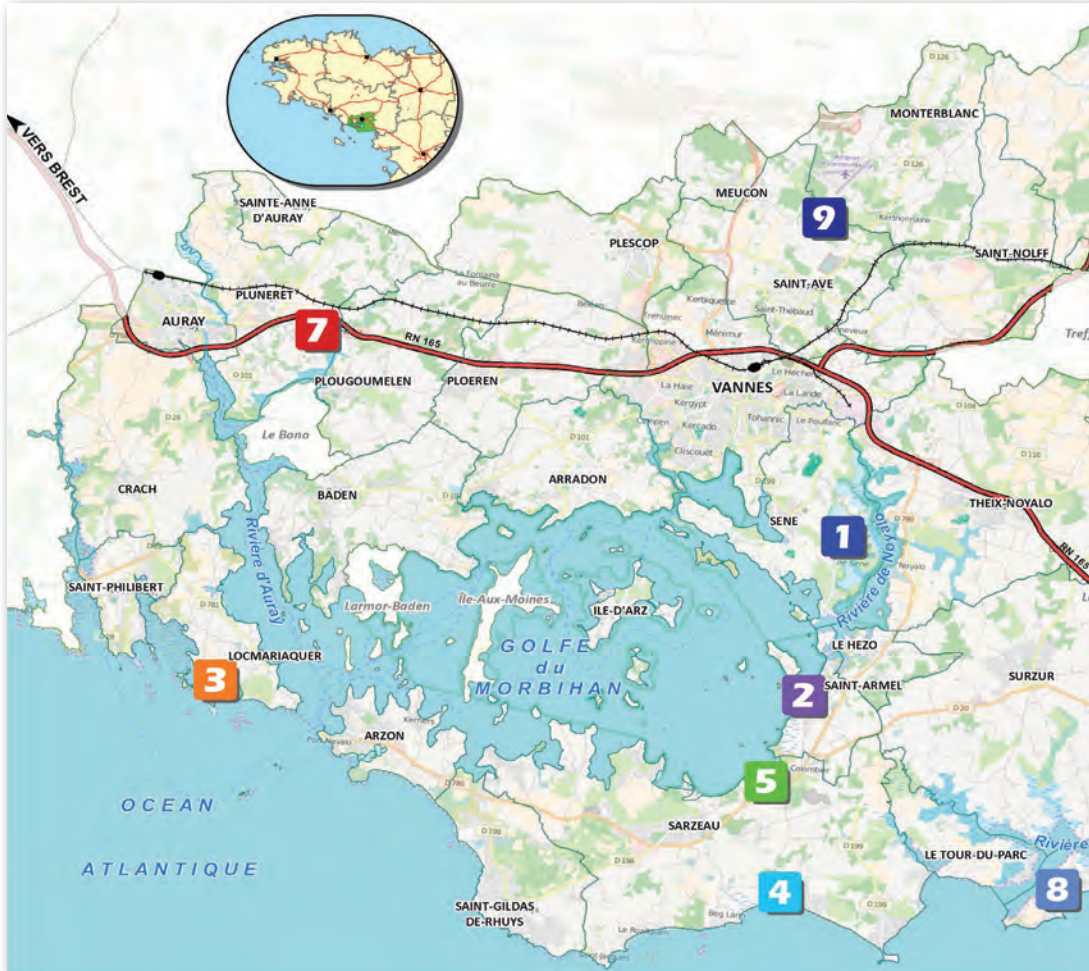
VERS BREST

SAINTE-ANNE D'AURAY

MONTERBLANC

MEUCON

9

PLESCOP

SAINT-NOLFF

SAINT-AVE

PLUNERET

AURAY

7

RN 165

Tref

VANNES

PLOUGOUMELEN

PLOEREN

D 101

Le Bono

CRACH

ARRADON

BADEN

THEIX-NOYALO

SENE

1

Rivière d'Auray

Rivière de Noyalo

RN 165

SAINT-PHILIBERT

Larmor-Baden

Ile-Aux-Moines

ILE-D'ARZ

LE HEZO

LOCMARIAQUER

3

GOLFE du MORBIHAN

2

SAINT-ARMEL

SURZUR

ARZON

5

OCEAN

SARZEAU

Rivière

ATLANTIQUE

LE TOUR-DU-PARC

4

8

SAINT-GILDAS-DE-RHUYS